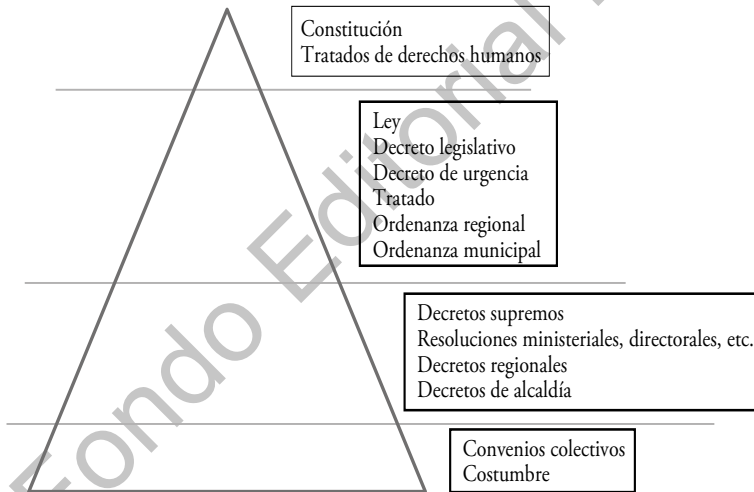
Constitución
Tratados de derechos humanos

Ley
Decreto legislativo
Decreto de urgencia
Tratado
Ordenanza regional
Ordenanza municipal

Decretos supremos
Resoluciones ministeriales, directorales, etc.
Decretos regionales
Decretos de alcaldía

Convenios colectivos
Costumbre

Fondo Editorial